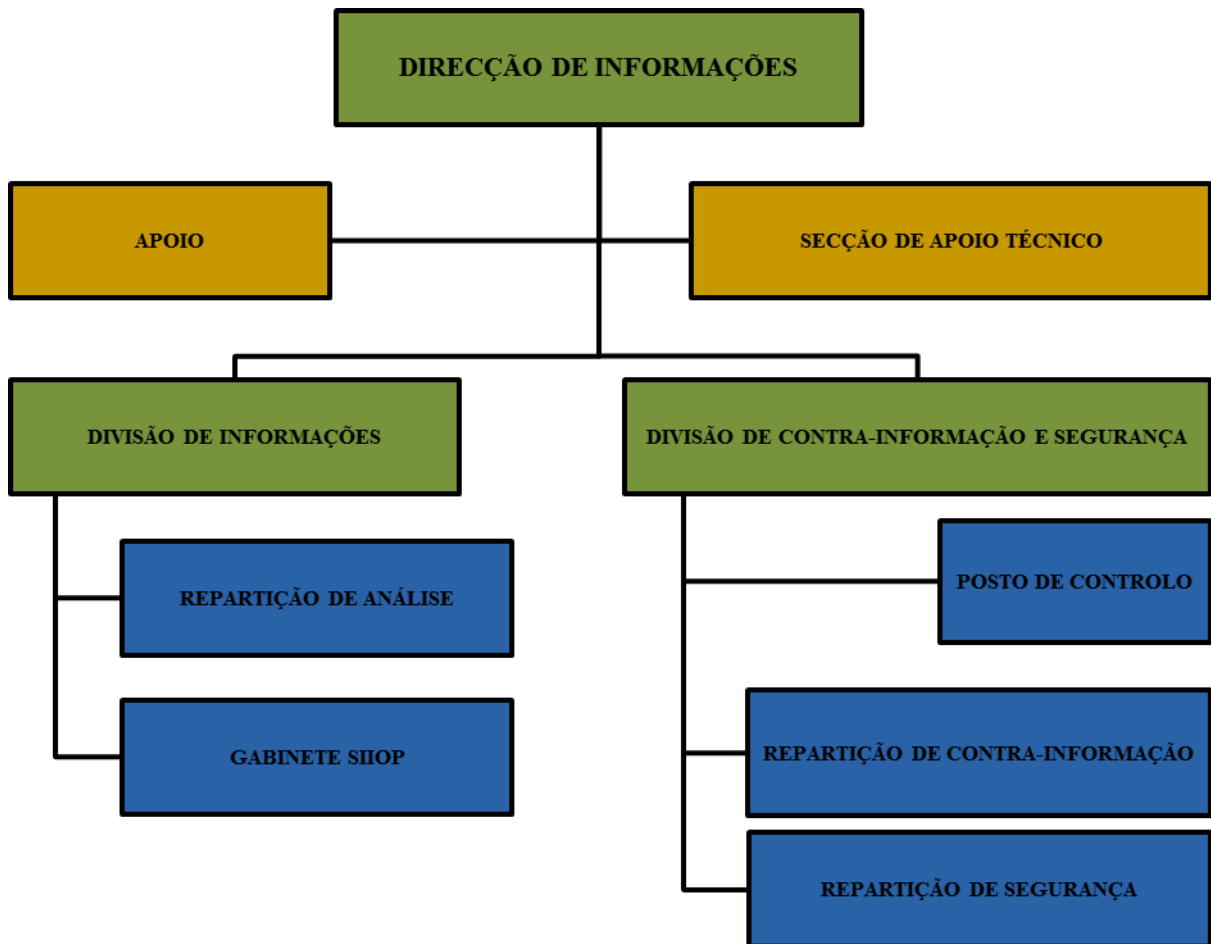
DIRECÇÃO DE INFORMAÇÕES

APOIO

SECÇÃO DE APOIO TÉCNICO

DIVISÃO DE INFORMAÇÕES

DIVISÃO DE CONTRA-INFORMAÇÃO E SEGURANÇA

REPARTIÇÃO DE ANÁLISE

GABINETE SIIOP

POSTO DE CONTROLO

REPARTIÇÃO DE CONTRA-INFORMAÇÃO

REPARTIÇÃO DE SEGURANÇA